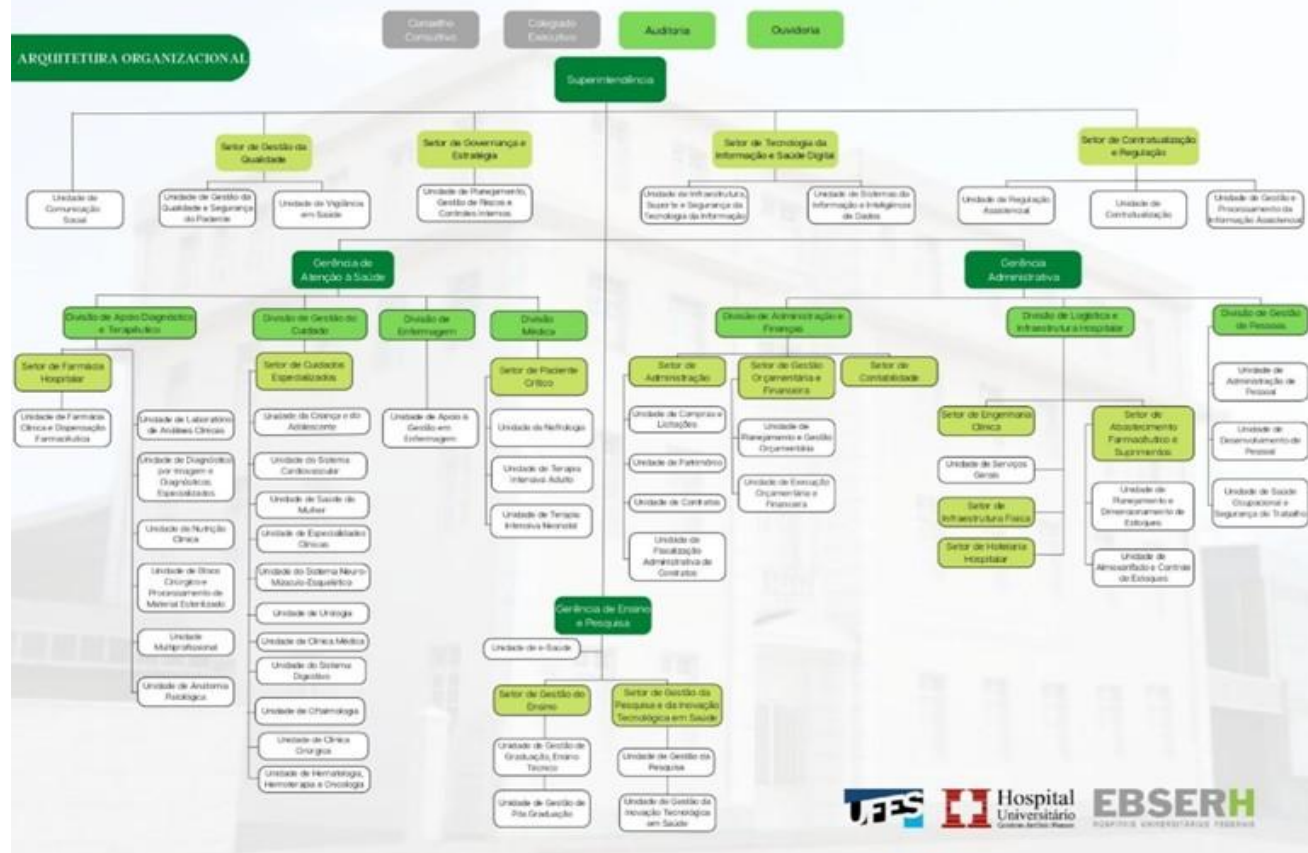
ARQUITETURA ORGANIZACIONAL

Conselho Consultivo

Colegiado Executivo

Auditoria

Ouvidoria

Superintendência

Setor de Gestão da Qualidade

Setor de Governança e Estratégia

Setor de Tecnologia da Informação e Saúde Digital

Setor de Contratualização e Regulação

Unidade de Comunicação Social

Unidade de Gestão da Qualidade e Segurança do Paciente

Unidade de Vigilância em Saúde

Unidade de Planejamento, Gestão de Riscos e Controles Internos

Unidade de Infraestrutura, Suporte e Segurança da Tecnologia da Informação

Unidade de Sistemas da Informação e Inteligência de Dados

Unidade de Regulação Assistencial

Unidade de Contratualização

Unidade de Gestão e Processamento da Informação Assistencial

Gerência de Atenção à Saúde

Gerência Administrativa

Divisão de Apoio Diagnóstico e Terapêutico

Divisão de Gestão do Cuidado

Divisão de Enfermagem

Divisão Médica

Divisão de Administração e Finanças

Divisão de Logística e Infraestrutura Hospitalar

Divisão de Gestão de Pessoas

Setor de Farmácia Hospitalar

Unidade de Farmácia Clínica e Dispensação Farmacêutica

Unidade de Laboratório de Análises Clínicas

Unidade de Diagnóstico por Imagem e Diagnósticos Especializados

Unidade de Nutrição Clínica

Unidade de Bloco Cirúrgico e Processamento de Material Esterilizado

Unidade Multiprofissional

Unidade de Anatomia Patológica

Setor de Cuidados Especializados

Unidade da Criança e do Adolescente

Unidade do Sistema Cardiovascular

Unidade de Saúde da Mulher

Unidade de Especialidades Clínicas

Unidade do Sistema Neuro-Músculo-Esquelético

Unidade de Urologia

Unidade de Clínica Médica

Unidade do Sistema Digestivo

Unidade de Oftalmologia

Unidade de Clínica Cirúrgica

Unidade de Hematologia, Hemoterapia e Oncologia

Unidade de Apoio à Gestão em Enfermagem

Setor de Paciente Crítico

Unidade de Nefrologia

Unidade de Terapia Intensiva Adulto

Unidade de Terapia Intensiva Neonatal

Setor de Administração

Unidade de Compras e Licitações

Unidade de Patrimônio

Unidade de Contratos

Unidade de Fiscalização Administrativa de Contratos

Setor de Gestão Orçamentária e Financeira

Unidade de Planejamento e Gestão Orçamentária

Unidade de Execução Orçamentária e Financeira

Setor de Contabilidade

Setor de Engenharia Clínica

Unidade de Serviços Gerais

Setor de Infraestrutura Física

Setor de Hotelaria Hospitalar

Setor de Abastecimento Farmacêutico e Suprimentos

Unidade de Planejamento e Dimensionamento de Estoques

Unidade de Almoxarifado e Controle de Estoques

Unidade de Administração de Pessoal

Unidade de Desenvolvimento de Pessoal

Unidade de Saúde Ocupacional e Segurança do Trabalho

Gerência de Ensino e Pesquisa

Unidade de e-Saúde

Setor de Gestão do Ensino

Unidade de Gestão de Graduação, Ensino Técnico

Unidade de Gestão de Pós Graduação

Setor de Gestão da Pesquisa e da Inovação Tecnológica em Saúde

Unidade de Gestão da Pesquisa

Unidade de Gestão da Inovação Tecnológica em Saúde

UFES

Hospital Universitário

EBSERH
HOSPITAIS UNIVERSITÁRIOS FEDERAIS